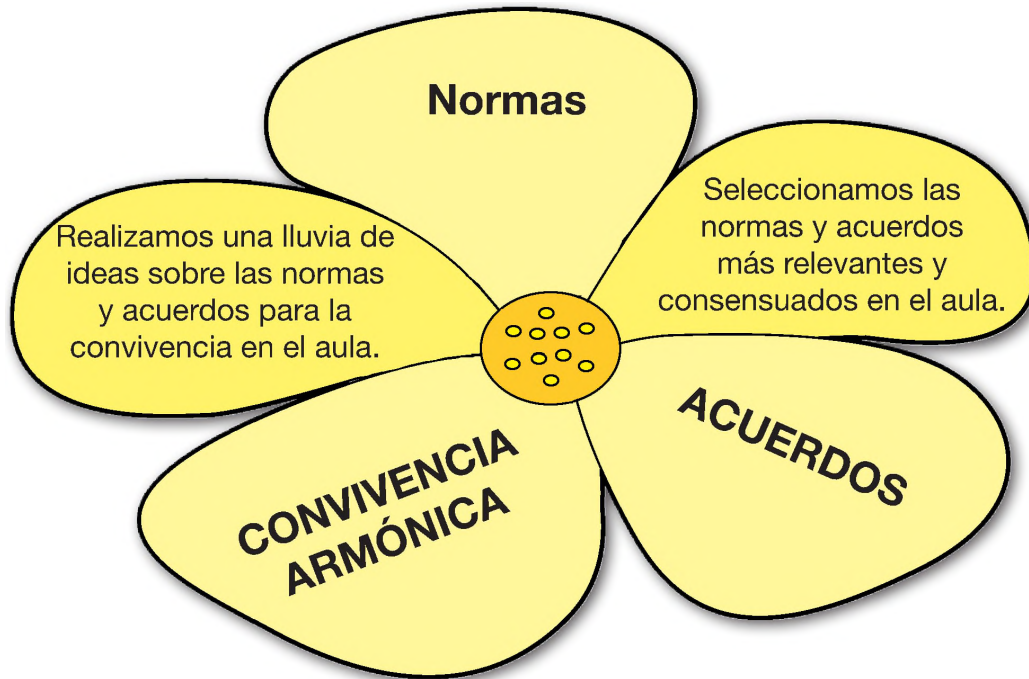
Normas

Realizamos una lluvia de ideas sobre las normas y acuerdos para la convivencia en el aula.

Seleccionamos las normas y acuerdos más relevantes y consensuados en el aula.

CONVIVENCIA ARMÓNICA

ACUERDOS